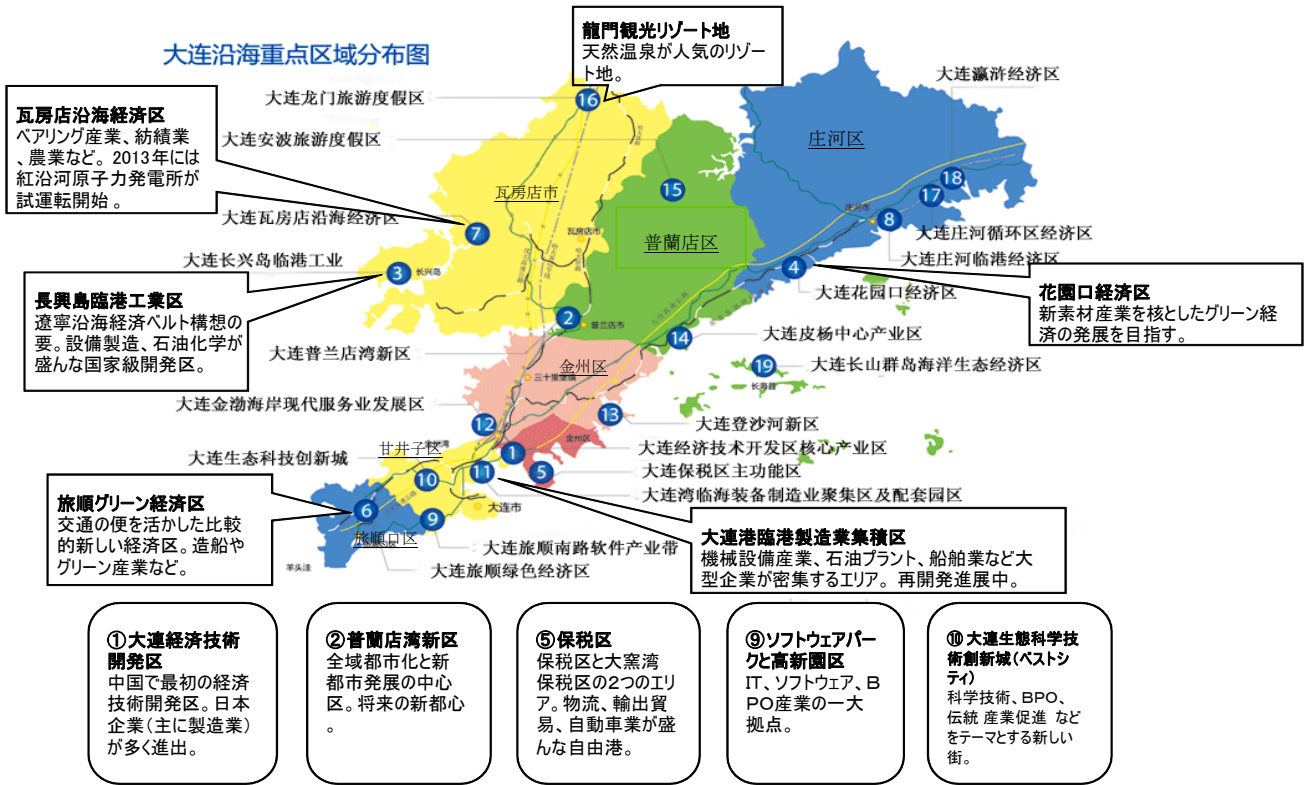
大连沿海重点区域分布图

龍門観光リゾート地
天然温泉が人気のリゾート地。

瓦房店沿海経済区
ベアリング産業、紡績業、農業など。2013年には紅沿河原子力発電所が試運転開始 。

大连龙门旅游度假区
大连安波旅游度假区
大连瀛浒经济区
庄河区
瓦房店市
16
15
17
18
8
普蘭店区
大连瓦房店沿海经济区
7
大连庄河循环区经济区
大连庄河临港经济区
大连长兴岛临港工业
3
4
大连花园口经济区

長興島臨港工業区
遼寧沿海経済ベルト構想の要。設備製造、石油化学が盛んな国家級開発区。

花園口経済区
新素材産業を核としたグリーン経済の発展を目指す。

2
14
大连皮杨中心产业区
大连普兰店湾新区
金州区
19
大连长山群岛海洋生态经济区
大连金渤海岸现代服务业发展区
12
13
大连登沙河新区
甘井子区
1
大连经济技术开发区核心产业区
大连生态科技创新城
10
11
5
大连保税区主功能区
大连湾临海装备制造业聚集区及配套园区

旅順グリーン経済区
交通の便を活かした比較的新しい経済区。造船やグリーン産業など。

6
9
旅順口区
大连市
大连旅顺南路软件产业带
大连旅顺绿色经济区

大連港臨港製造業集積区
機械設備産業、石油プラント、船舶業など大型企業が密集するエリア。再開発進展中。

①大連経済技術開発区
中国で最初の経済技術開発区。日本企業（主に製造業）が多く進出。

②普蘭店湾新区
全域都市化と新都市発展の中心区。将来の新都心。

⑤保税区
保税区と大窯湾保税区の2つのエリア。物流、輸出貿易、自動車業が盛んな自由港。

⑨ソフトウェアパークと高新園区
IT、ソフトウェア、BPO産業の一大拠点。

⑩大連生態科学技術創新城（ベストシティ）
科学技術、BPO、伝統 産業促進 などをテーマとする新しい街。